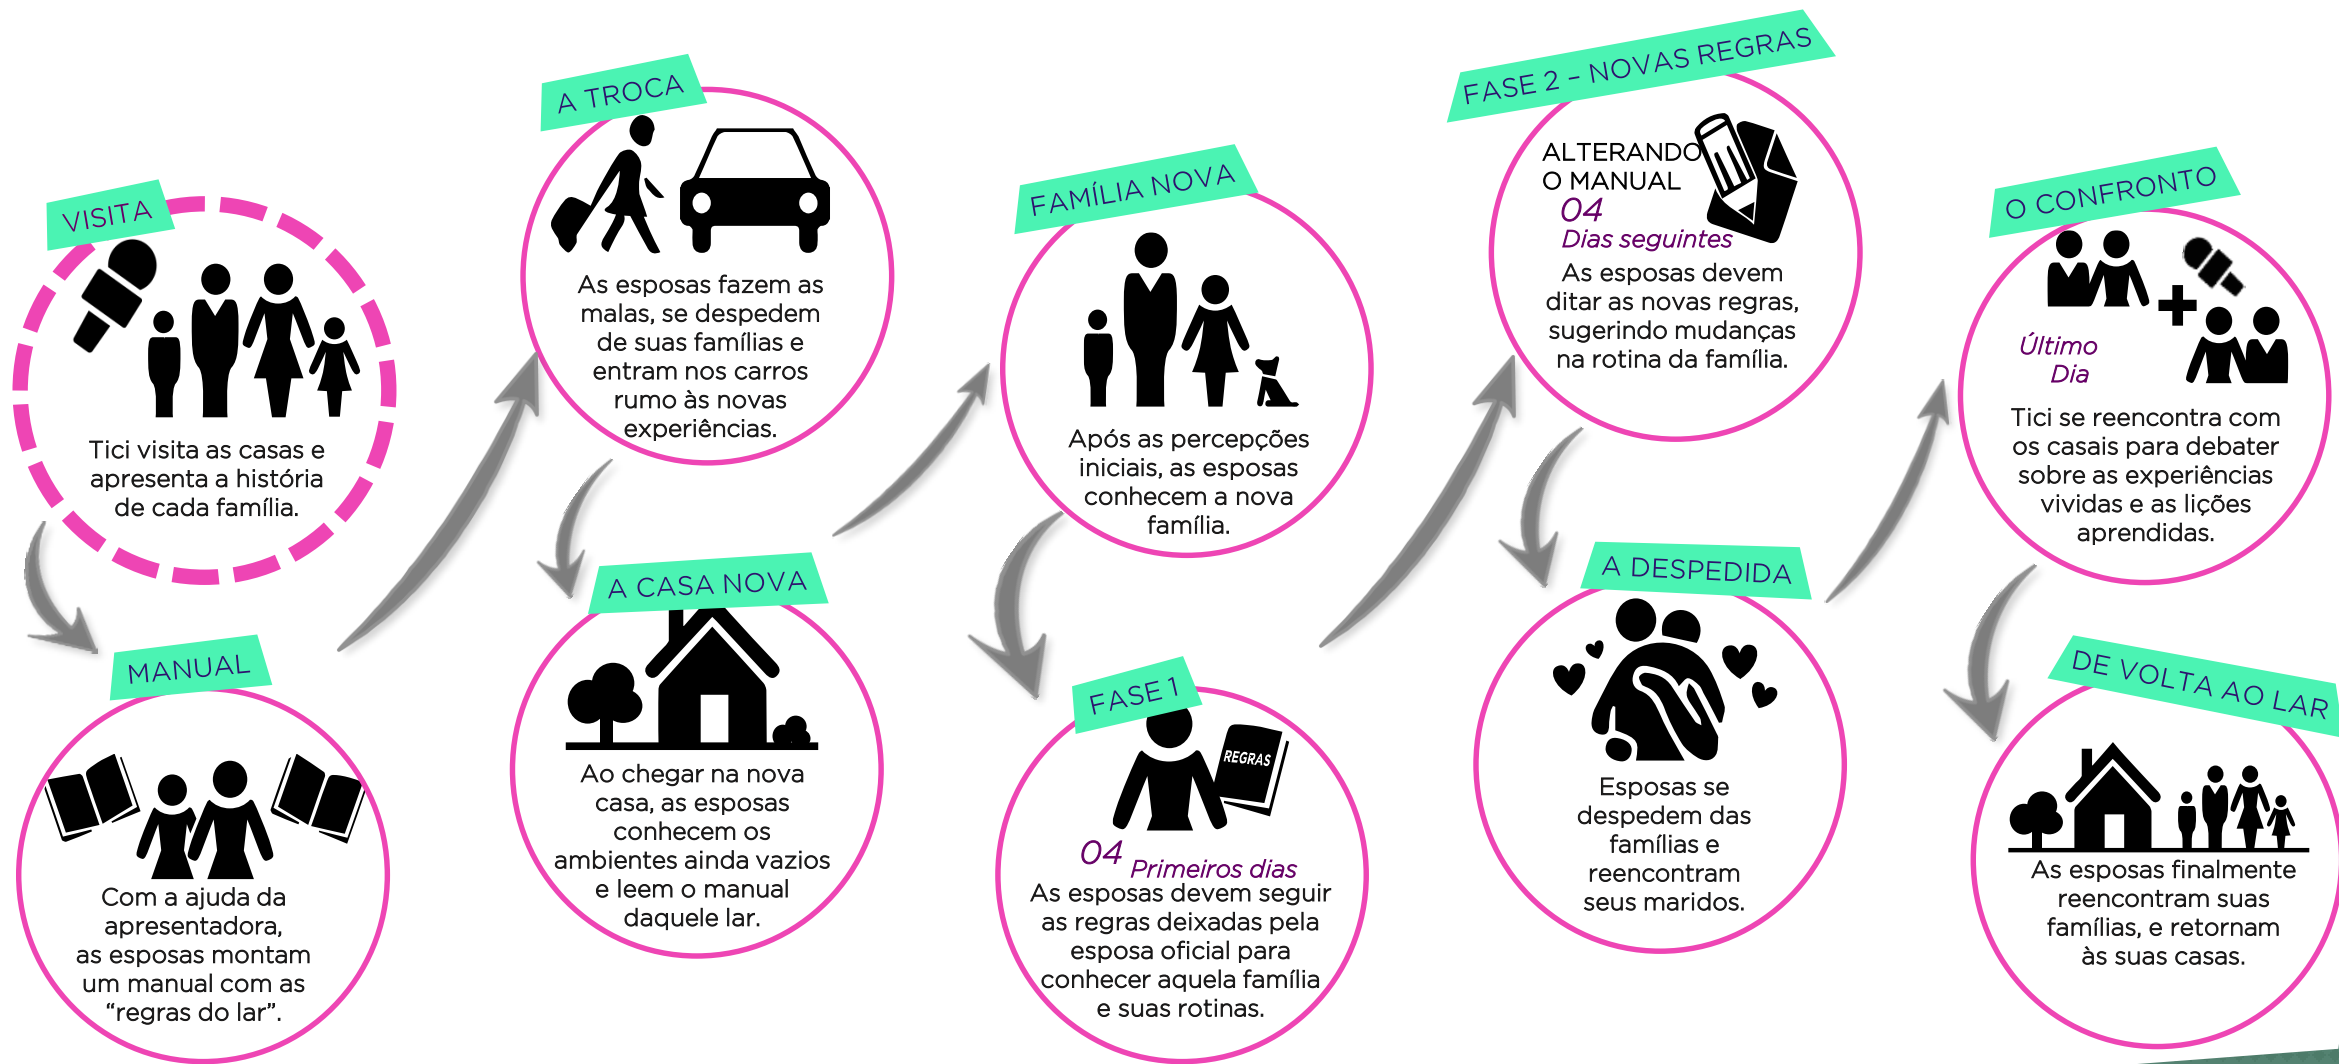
VISITA

Tici visita as casas e apresenta a história de cada família.

MANUAL

Com a ajuda da apresentadora, as esposas montam um manual com as “regras do lar”.

A TROCA

As esposas fazem as malas, se despedem de suas famílias e entram nos carros rumo às novas experiências.

A CASA NOVA

Ao chegar na nova casa, as esposas conhecem os ambientes ainda vazios e leem o manual daquele lar.

FAMÍLIA NOVA

Após as percepções iniciais, as esposas conhecem a nova família.

FASE 1

REGRAS

04 Primeiros dias

As esposas devem seguir as regras deixadas pela esposa oficial para conhecer aquela família e suas rotinas.

FASE 2 - NOVAS REGRAS

ALTERANDO O MANUAL

04 Dias seguintes

As esposas devem ditar as novas regras, sugerindo mudanças na rotina da família.

A DESPEDIDA

Esposas se despedem das famílias e reencontram seus maridos.

O CONFRONTO

Último Dia

Tici se reencontra com os casais para debater sobre as experiências vividas e as lições aprendidas.

DE VOLTA AO LAR

As esposas finalmente reencontram suas famílias, e retornam às suas casas.